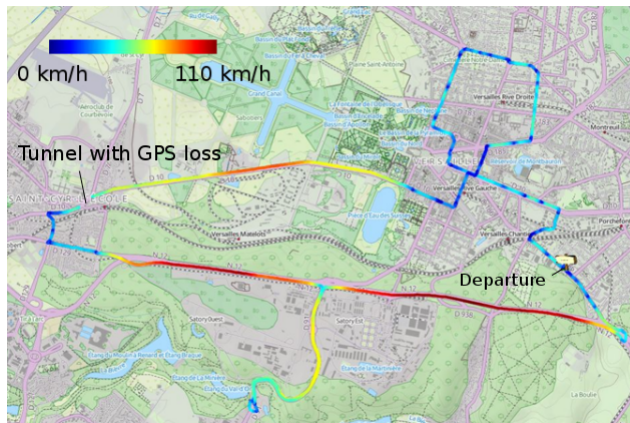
0 km/h
110 km/h
Tunnel with GPS loss
Departure
Versailles Rive Droite
Versailles Rive Gauche
Versailles Chantiers
Grand Canal
Pièce d'Eau des Suisses
Satory
Porchefontaine
Montreuil
Saint-Cyr-l'École
La Boulie